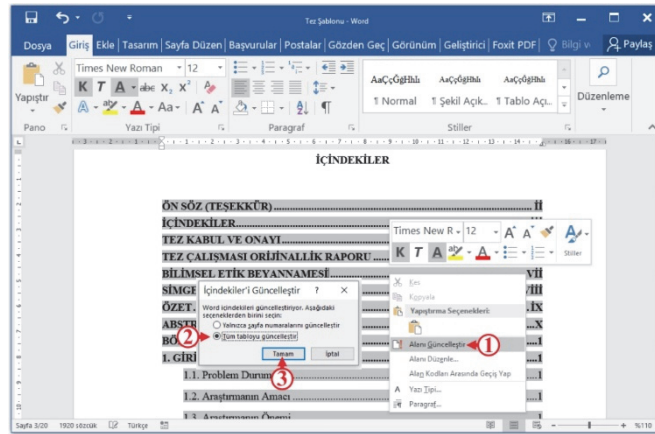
Tez Şablonu - Word

Dosya Giriş Ekle Tasarım Sayfa Düzen Başvurular Postalar Gözden Geç Görünüm Geliştirici Foxit PDF Bilgi v Paylaş

Yapıştır
Pano
Times New Roman 12
K T A abc $x_2$ $x^2$
Yazı Tipi
Paragraf
AaÇçĞğHhİı AaÇçĞğHhİı AaÇçĞğHhİı
¶ Normal ¶ Şekil Açık... ¶ Tablo Açı...
Stiller
Düzenleme

İÇİNDEKİLER

ÖN SÖZ (TEŞEKKÜR) ........................................ ii
İÇİNDEKİLER........................................
TEZ KABUL VE ONAYI........................................
TEZ ÇALIŞMASI ORİJİNALLİK RAPORU ........................................
BİLİMSEL ETİK BEYANNAMESİ........................................ vii
SİMGE........................................
ÖZET........................................ ix
ABSTR........................................ x
BÖ........................................
1. GİRİ........................................ 1
1.1. Problem Durum........................................ 1
1.2. Araştırmanın Amacı ........................................ 1
1.3. Araştırmanın Önemi

Times New R 12 A A
K T A
Stiller

İçindekiler'i Güncelleştir ? ×
Word içindekileri güncelleştiriyor. Aşağıdaki seçeneklerden birini seçin:
Yalnızca sayfa numaralarını güncelleştir
Tüm tabloyu güncelleştir
Tamam İptal

Kes
Kopyala
Yapıştırma Seçenekleri:
Alanı Güncelleştir
Alanı Düzenle...
Alan Kodları Arasında Geçiş Yap
Yazı Tipi...
Paragraf...

① ② ③

Sayfa 3/20 1920 sözcük Türkçe %110